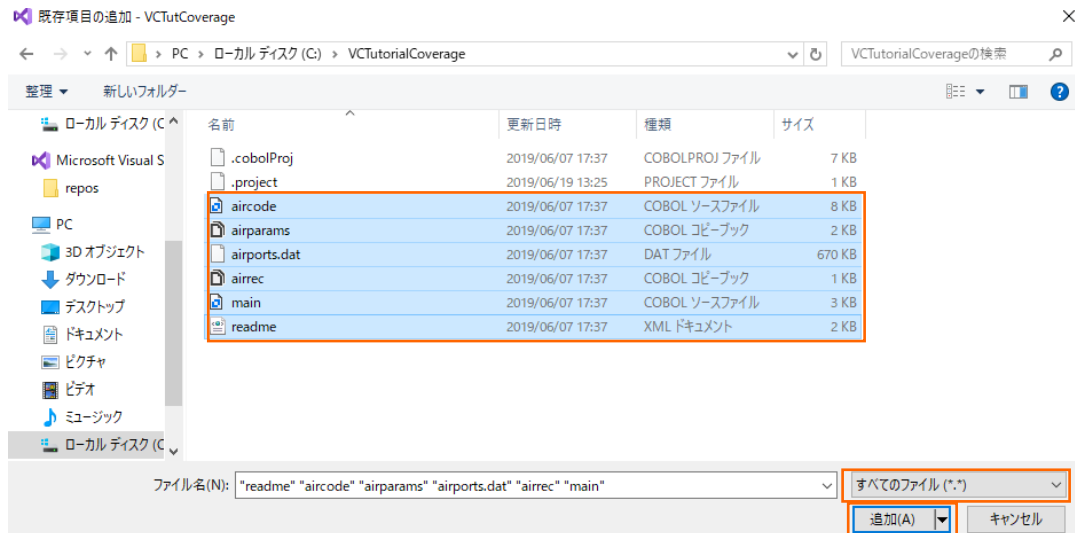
既存項目の追加 - VCTutCoverage

PC > ローカル ディスク (C:) > VCTutorialCoverage

VCTutorialCoverageの検索

整理 ▾ 新しいフォルダー

ローカル ディスク (C
Microsoft Visual S
repos
PC
3D オブジェクト
ダウンロード
デスクトップ
ドキュメント
ピクチャ
ビデオ
ミュージック
ローカル ディスク (C

| 名前 | 更新日時 | 種類 | サイズ |
|---|---|---|---|
| .cobolProj | 2019/06/07 17:37 | COBOLPROJ ファイル | 7 KB |
| .project | 2019/06/19 13:25 | PROJECT ファイル | 1 KB |
| aircode | 2019/06/07 17:37 | COBOL ソースファイル | 8 KB |
| airparams | 2019/06/07 17:37 | COBOL コピーブック | 2 KB |
| airports.dat | 2019/06/07 17:37 | DAT ファイル | 670 KB |
| airrec | 2019/06/07 17:37 | COBOL コピーブック | 1 KB |
| main | 2019/06/07 17:37 | COBOL ソースファイル | 3 KB |
| readme | 2019/06/07 17:37 | XML ドキュメント | 2 KB |

ファイル名(N): "readme" "aircode" "airparams" "airports.dat" "airrec" "main"

すべてのファイル (*.*)

追加(A) キャンセル